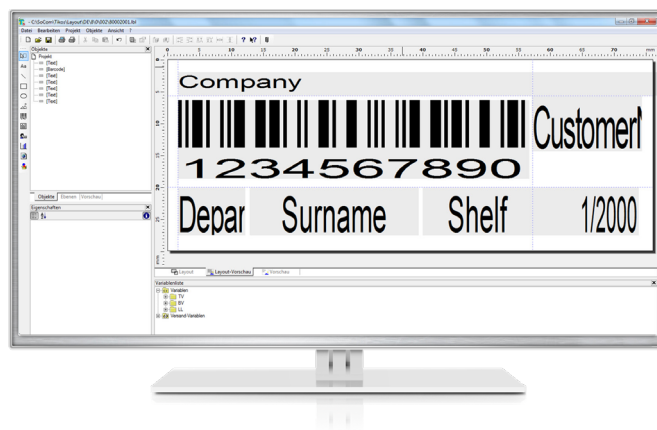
- C:\SoCom\Tiko\Layout\DE\B\002\B0002061.lbl

Datei Bearbeiten Projekt Objekte Ansicht ?

Objekte

Projekt
[Text]
[Barcode]
[Text]
[Text]
[Text]
[Text]
[Text]

Objekte Ebenen Vorschau

Eigenschaften

0 5 10 15 20 25 30 35 40 45 50 55 60 65 70

Company

CustomerN

1234567890

Depar Surname Shelf 1/2000

Layout Layout-Vorschau Vorschau

Variablenliste

Variablen
TV
BV
LL
Versand-Variablen